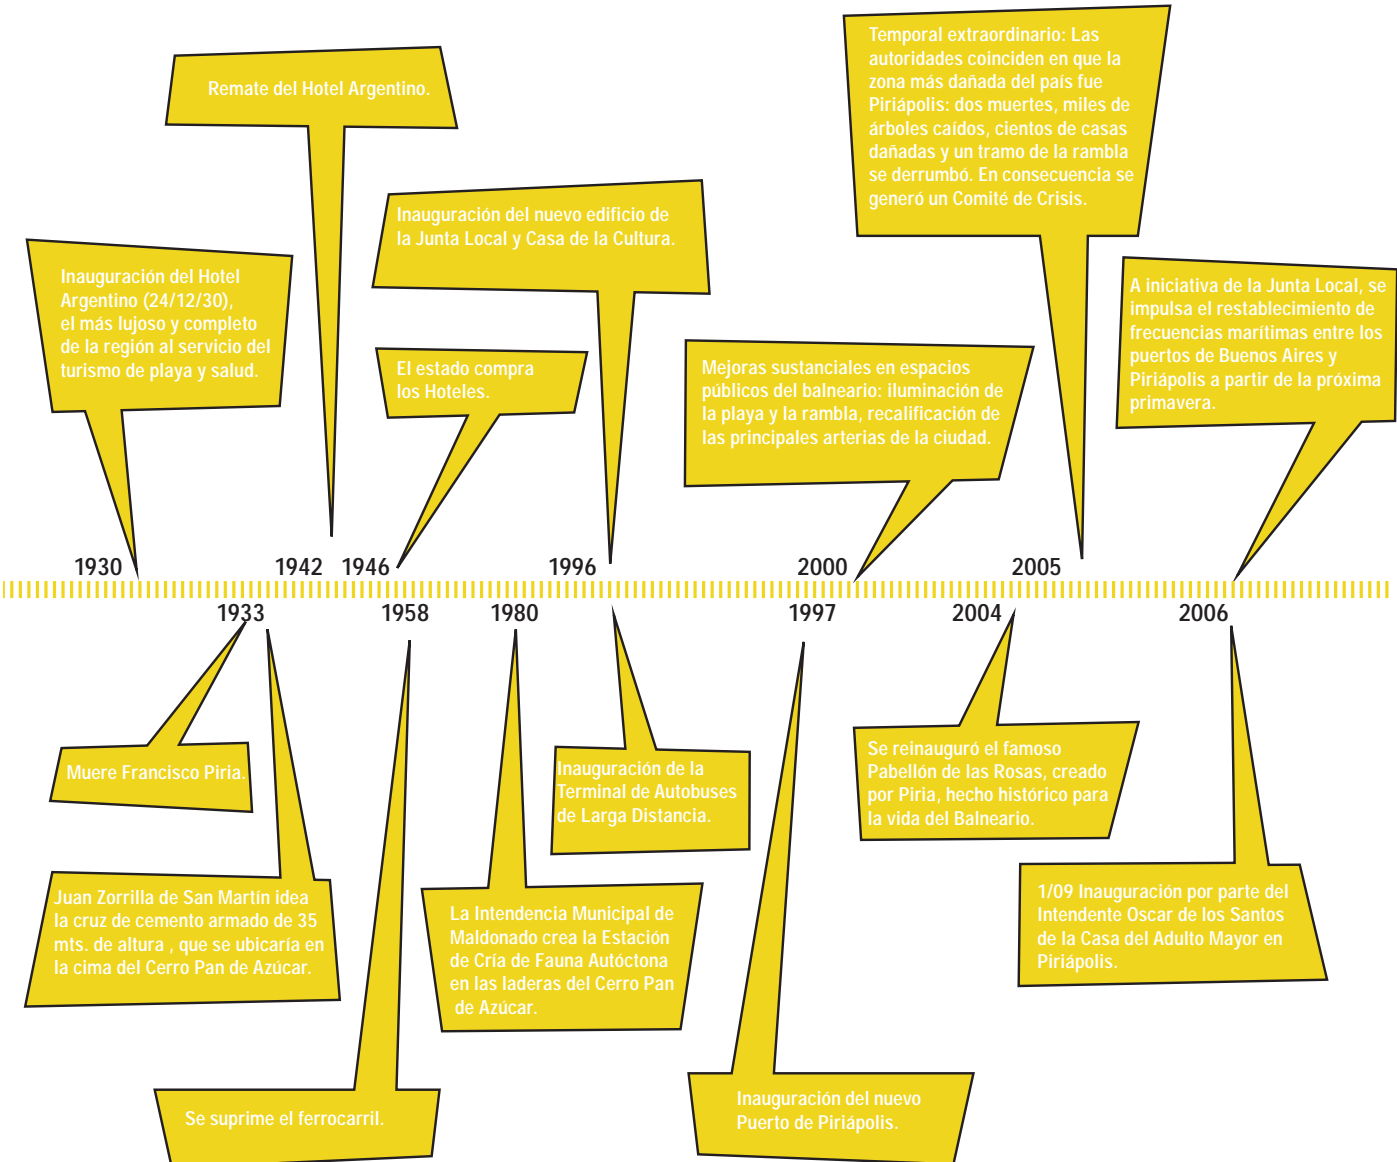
Remate del Hotel Argentino.

Temporal extraordinario: Las autoridades coinciden en que la zona más dañada del país fue Piriápolis: dos muertes, miles de árboles caídos, cientos de casas dañadas y un tramo de la rambla se derrumbó. En consecuencia se generó un Comité de Crisis.

Inauguración del nuevo edificio de la Junta Local y Casa de la Cultura.

Inauguración del Hotel Argentino (24/12/30), el más lujoso y completo de la región al servicio del turismo de playa y salud.

A iniciativa de la Junta Local, se impulsa el restablecimiento de frecuencias marítimas entre los puertos de Buenos Aires y Piriápolis a partir de la próxima primavera.

El estado compra los Hoteles.

Mejoras sustanciales en espacios públicos del balneario: iluminación de la playa y la rambla, recalificación de las principales arterias de la ciudad.

1930 1942 1946 1996 2000 2005

1933 1958 1980 1997 2004 2006

Muere Francisco Piria.

Inauguración de la Terminal de Autobuses de Larga Distancia.

Se reinauguró el famoso Pabellón de las Rosas, creado por Piria, hecho histórico para la vida del Balneario.

Juan Zorrilla de San Martín idea la cruz de cemento armado de 35 mts. de altura , que se ubicaría en la cima del Cerro Pan de Azúcar.

La Intendencia Municipal de Maldonado crea la Estación de Cría de Fauna Autóctona en las laderas del Cerro Pan de Azúcar.

1/09 Inauguración por parte del Intendente Oscar de los Santos de la Casa del Adulto Mayor en Piriápolis.

Se suprime el ferrocarril.

Inauguración del nuevo Puerto de Piriápolis.